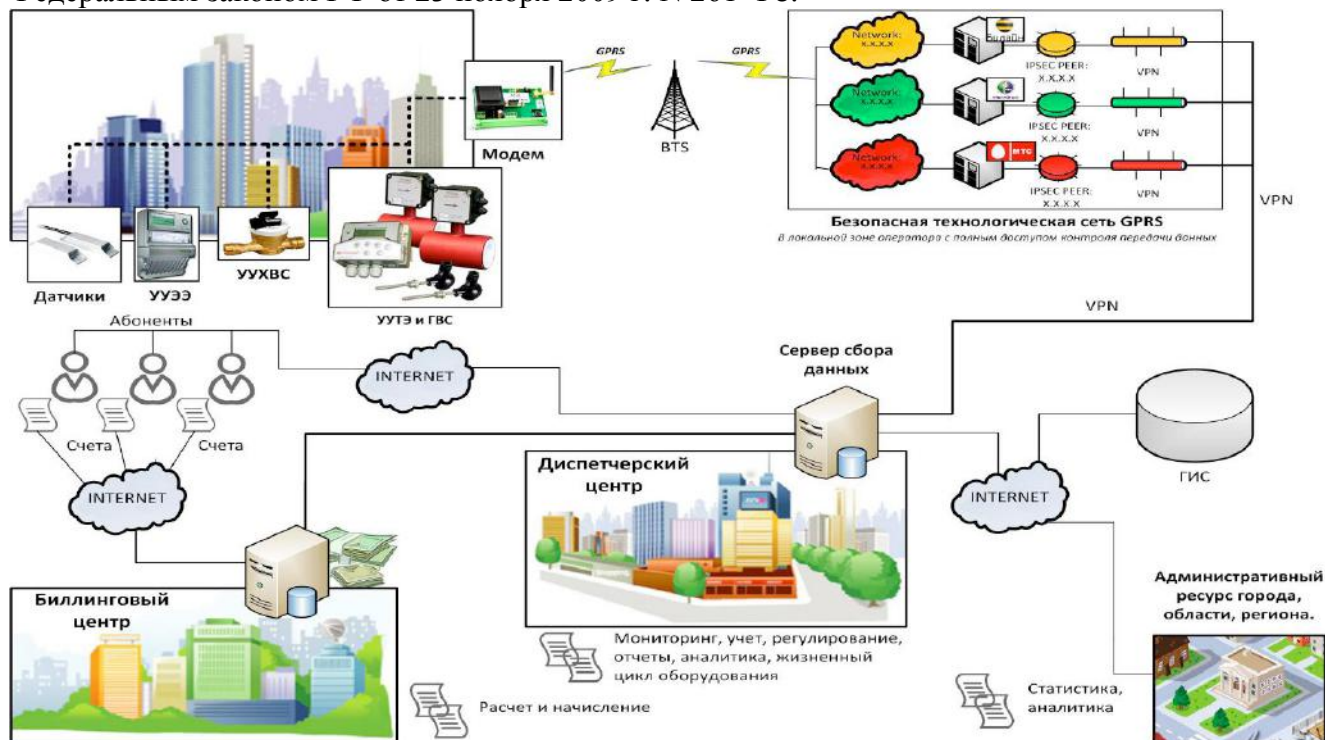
Федеральным законом РФ от 23 ноября 2009 г. №261-ФЗ.

GPRS

GPRS

Network: X.X.X.X

Билайн

IPSEC PEER: X.X.X.X

VPN

Network: X.X.X.X

IPSEC PEER: X.X.X.X

VPN

Network: X.X.X.X

МТС

IPSEC PEER: X.X.X.X

VPN

Модем

BTS

Безопасная технологическая сеть GPRS

в локальной зоне оператора с полным доступом контроля передачи данных

VPN

Датчики

УУЭЭ

УУХВС

УУТЭ и ГВС

VPN

Абоненты

INTERNET

Сервер сбора данных

Счета

Счета

INTERNET

Диспетчерский центр

INTERNET

ГИС

Биллинговый центр

Административный ресурс города, области, региона.

Мониторинг, учет, регулирование, отчеты, аналитика, жизненный цикл оборудования

Расчет и начисление

Статистика, аналитика